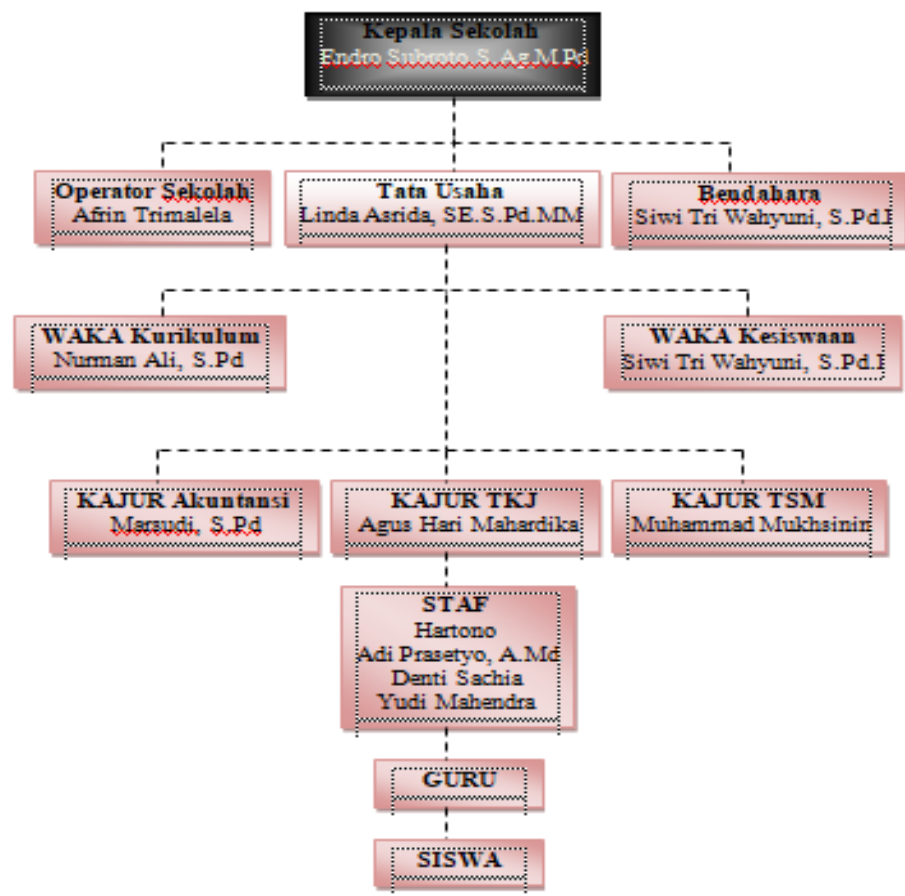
Kepala Sekolah
Endro Subroto S. Ag.M.Pd

Operator Sekolah
Afrin Trimalela

Tata Usaha
Linda Asrida, SE.S.Pd.MM

Bendahara
Siwi Tri Wahyuni, S.Pd.I

WAKA Kurikulum
Nurman Ali, S.Pd

WAKA Kesiswaan
Siwi Tri Wahyuni, S.Pd.I

KAJUR Akuntansi
Marsudi, S.Pd

KAJUR TKJ
Agus Hari Mahardika

KAJUR TSM
Muhammad Mukhsinin

STAF
Hartono
Adi Prasetyo, A.Md
Denti Sachia
Yudi Mahendra

GURU

SISWA